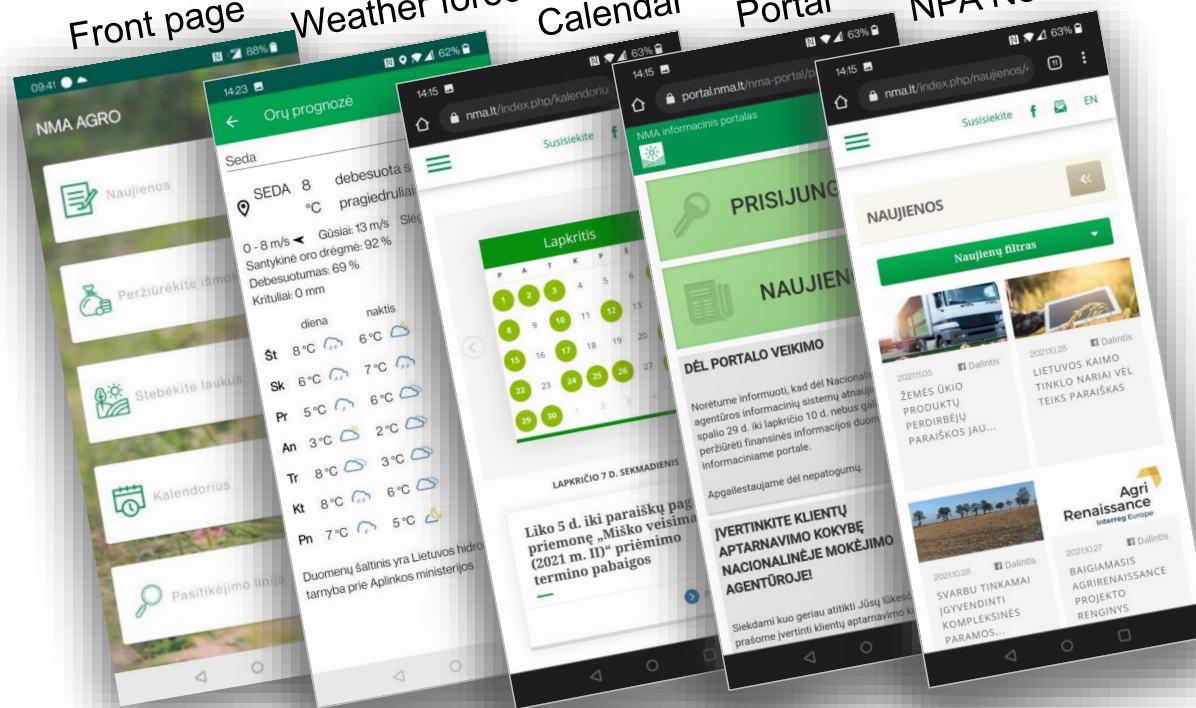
Front page

Weather fore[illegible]

Calendar

Portal

NPA N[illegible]

09:41

88%

NMA AGRO

Naujienos

Peržiūrėkite išmo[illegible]

Stebėkite laukus

Kalendorius

Pasitikėjimo linija

14:23

62%

Orų prognozė

Seda

SEDA 8 °C debesuota s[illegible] pragiedruliai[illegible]

0 - 8 m/s Gūsiai: 13 m/s Slėg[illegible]

Santykinė oro drėgmė: 92 %

Debesuotumas: 69 %

Krituliai: 0 mm

diena naktis

Št 8 °C 6 °C

Sk 6 °C 7 °C

Pr 5 °C 6 °C

An 3 °C 2 °C

Tr 8 °C 3 °C

Kt 8 °C 6 °C

Pn 7 °C 5 °C

Duomenų šaltinis yra Lietuvos hidro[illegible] tarnyba prie Aplinkos ministerijos

14:15

63%

nma.lt/index.php/kalendoriu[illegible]

Susisiekite

Lapkritis

P A T K P Š S

1 2 3 4 5 6

8 9 10 11 12 13

15 16 17 18 19 20

22 23 24 25 26 27

29 30 1 2 3

LAPKRIČIO 7 D. SEKMADIENIS

Liko 5 d. iki paraiškų pag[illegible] priemonę „Miško veisima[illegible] (2021 m. II)“ priėmimo termino pabaigos

14:15

63%

portal.nma.lt/nma-portal/p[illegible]

NMA informacinis portalas

PRISIJUNG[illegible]

NAUJIEN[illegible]

DĖL PORTALO VEIKIMO

Norėtume informuoti, kad dėl Nacionali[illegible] agentūros informacinių sistemų atnauj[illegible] spalio 29 d. iki lapkričio 10 d. nebus gali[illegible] peržiūrėti finansinės informacijos duom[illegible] informaciniame portale.

Apgailestaujame dėl nepatogumų.

ĮVERTINKITE KLIENTŲ APTARNAVIMO KOKYBĘ NACIONALINĖJE MOKĖJIMO AGENTŪROJE!

Siekdami kuo geriau atitikti Jūsų lūkesč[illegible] prašome įvertinti klientų aptarnavimo k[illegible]

14:15

63%

nma.lt/index.php/naujienos/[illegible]

11

Susisiekite

EN

NAUJIENOS

Naujienų filtras

Dalintis

2021.11.05

ŽEMĖS ŪKIO PRODUKTŲ PERDIRBĖJŲ PARAIŠKOS JAU...

Dalintis

2021.10.28

LIETUVOS KAIMO TINKLO NARIAI VĖL TEIKS PARAIŠKAS

Dalintis

2021.10.28

SVARBU TINKAMAI ĮGYVENDINTI KOMPLEKSINĖS PARAMOS...

Agri Renaissance

Interreg Europe

Dalintis

2021.10.27

BAIGIAMASIS AGRIRENAISSANCE PROJEKTO RENGINYS